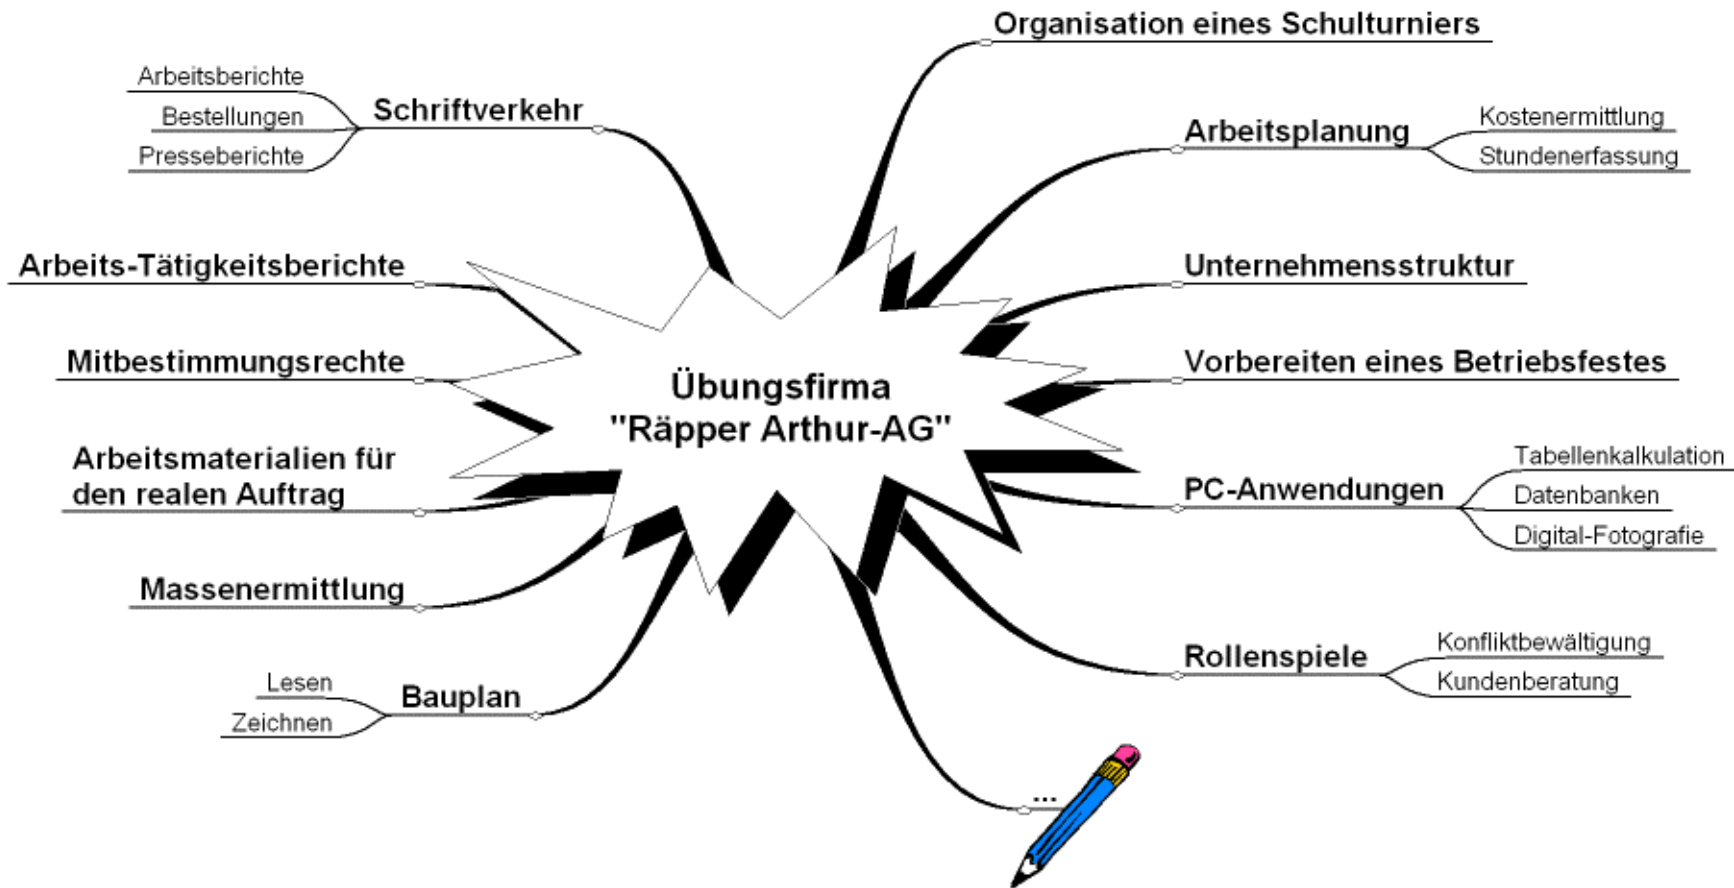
Übungsfirma
"Räpper Arthur-AG"

Schriftverkehr
Arbeitsberichte
Bestellungen
Presseberichte

Arbeits-Tätigkeitsberichte

Mitbestimmungsrechte

Arbeitsmaterialien für den realen Auftrag

Massenermittlung

Bauplan
Lesen
Zeichnen

Organisation eines Schulturniers

Arbeitsplanung
Kostenermittlung
Stundenerfassung

Unternehmensstruktur

Vorbereiten eines Betriebsfestes

PC-Anwendungen
Tabellenkalkulation
Datenbanken
Digital-Fotografie

Rollenspiele
Konfliktbewältigung
Kundenberatung

...